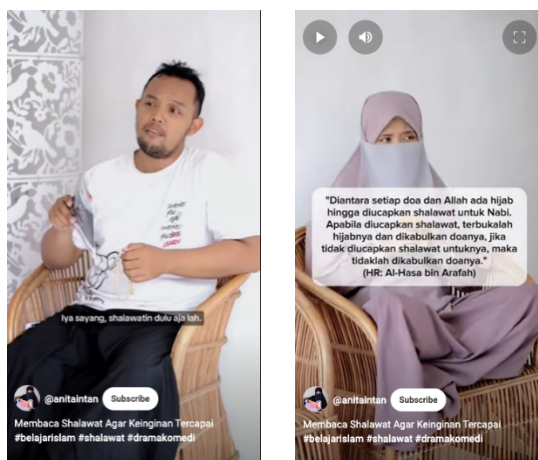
Iya sayang, shalawatin dulu aja lah.

@anitaintan Subscribe

Membaca Shalawat Agar Keinginan Tercapai #belajarislam #shalawat #dramakomedi

"Diantara setiap doa dan Allah ada hijab hingga diucapkan shalawat untuk Nabi. Apabila diucapkan shalawat, terbukalah hijabnya dan dikabulkan doanya, jika tidak diucapkan shalawat untuknya, maka tidaklah dikabulkan doanya."
(HR: Al-Hasa bin Arafah)

@anitaintan Subscribe

Membaca Shalawat Agar Keinginan Tercapai #belajarislam #shalawat #dramakomedi